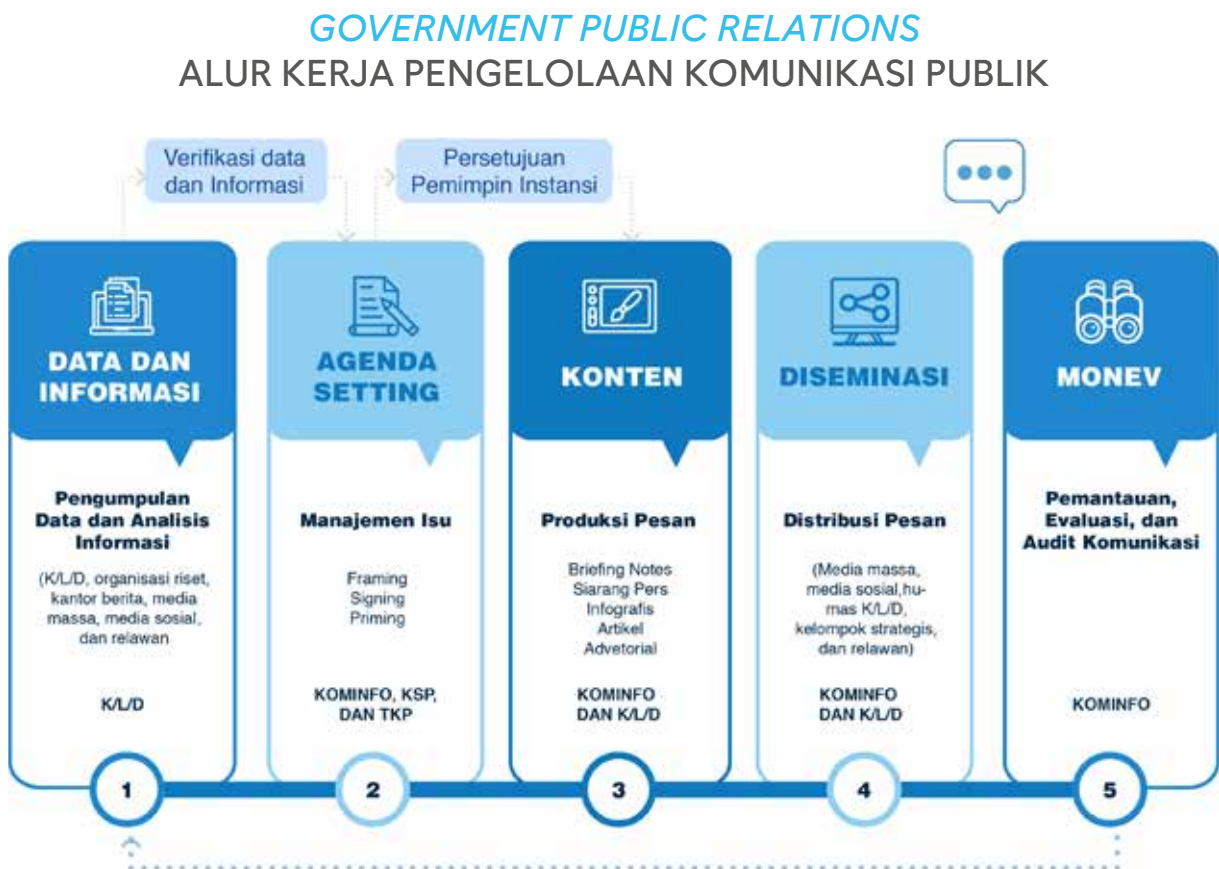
GOVERNMENT PUBLIC RELATIONS
ALUR KERJA PENGELOLAAN KOMUNIKASI PUBLIK

Verifikasi data dan Informasi

Persetujuan Pemimpin Instansi

DATA DAN INFORMASI

Pengumpulan Data dan Analisis Informasi

(K/L/D, organisasi riset, kantor berita, media massa, media sosial, dan relawan)

K/L/D

1

AGENDA SETTING

Manajemen Isu

Framing
Signing
Priming

KOMINFO, KSP, DAN TKP

2

KONTEN

Produksi Pesan

Briefing Notes
Siarang Pers
Infografis
Artikel
Advetorial

KOMINFO DAN K/L/D

3

DISEMINASI

Distribusi Pesan

(Media massa, media sosial,humas K/L/D, kelompok strategis, dan relawan)

KOMINFO DAN K/L/D

4

MONEV

Pemantauan, Evaluasi, dan Audit Komunikasi

KOMINFO

5